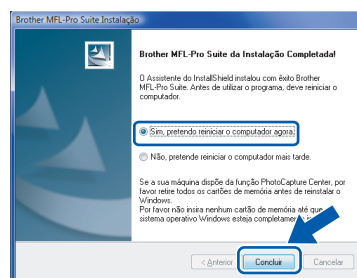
Brother MFL-Pro Suite Instalação

Brother MFL-Pro Suite da Instalação Completada!

O Assistente do InstallShield instalou com êxito Brother MFL-Pro Suite. Antes de utilizar o programa, deve reiniciar o computador.

Sim, pretendo reiniciar o computador agora.

Não, pretendo reiniciar o computador mais tarde.

Se a sua máquina dispõe da função PhotoCapture Center, por favor retire todos os cartões de memória antes de reinstalar o Windows.
Por favor não insira nenhum cartão de memória até que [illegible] sistema operativo Windows esteja completame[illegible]

< Anterior Concluir Cancelar